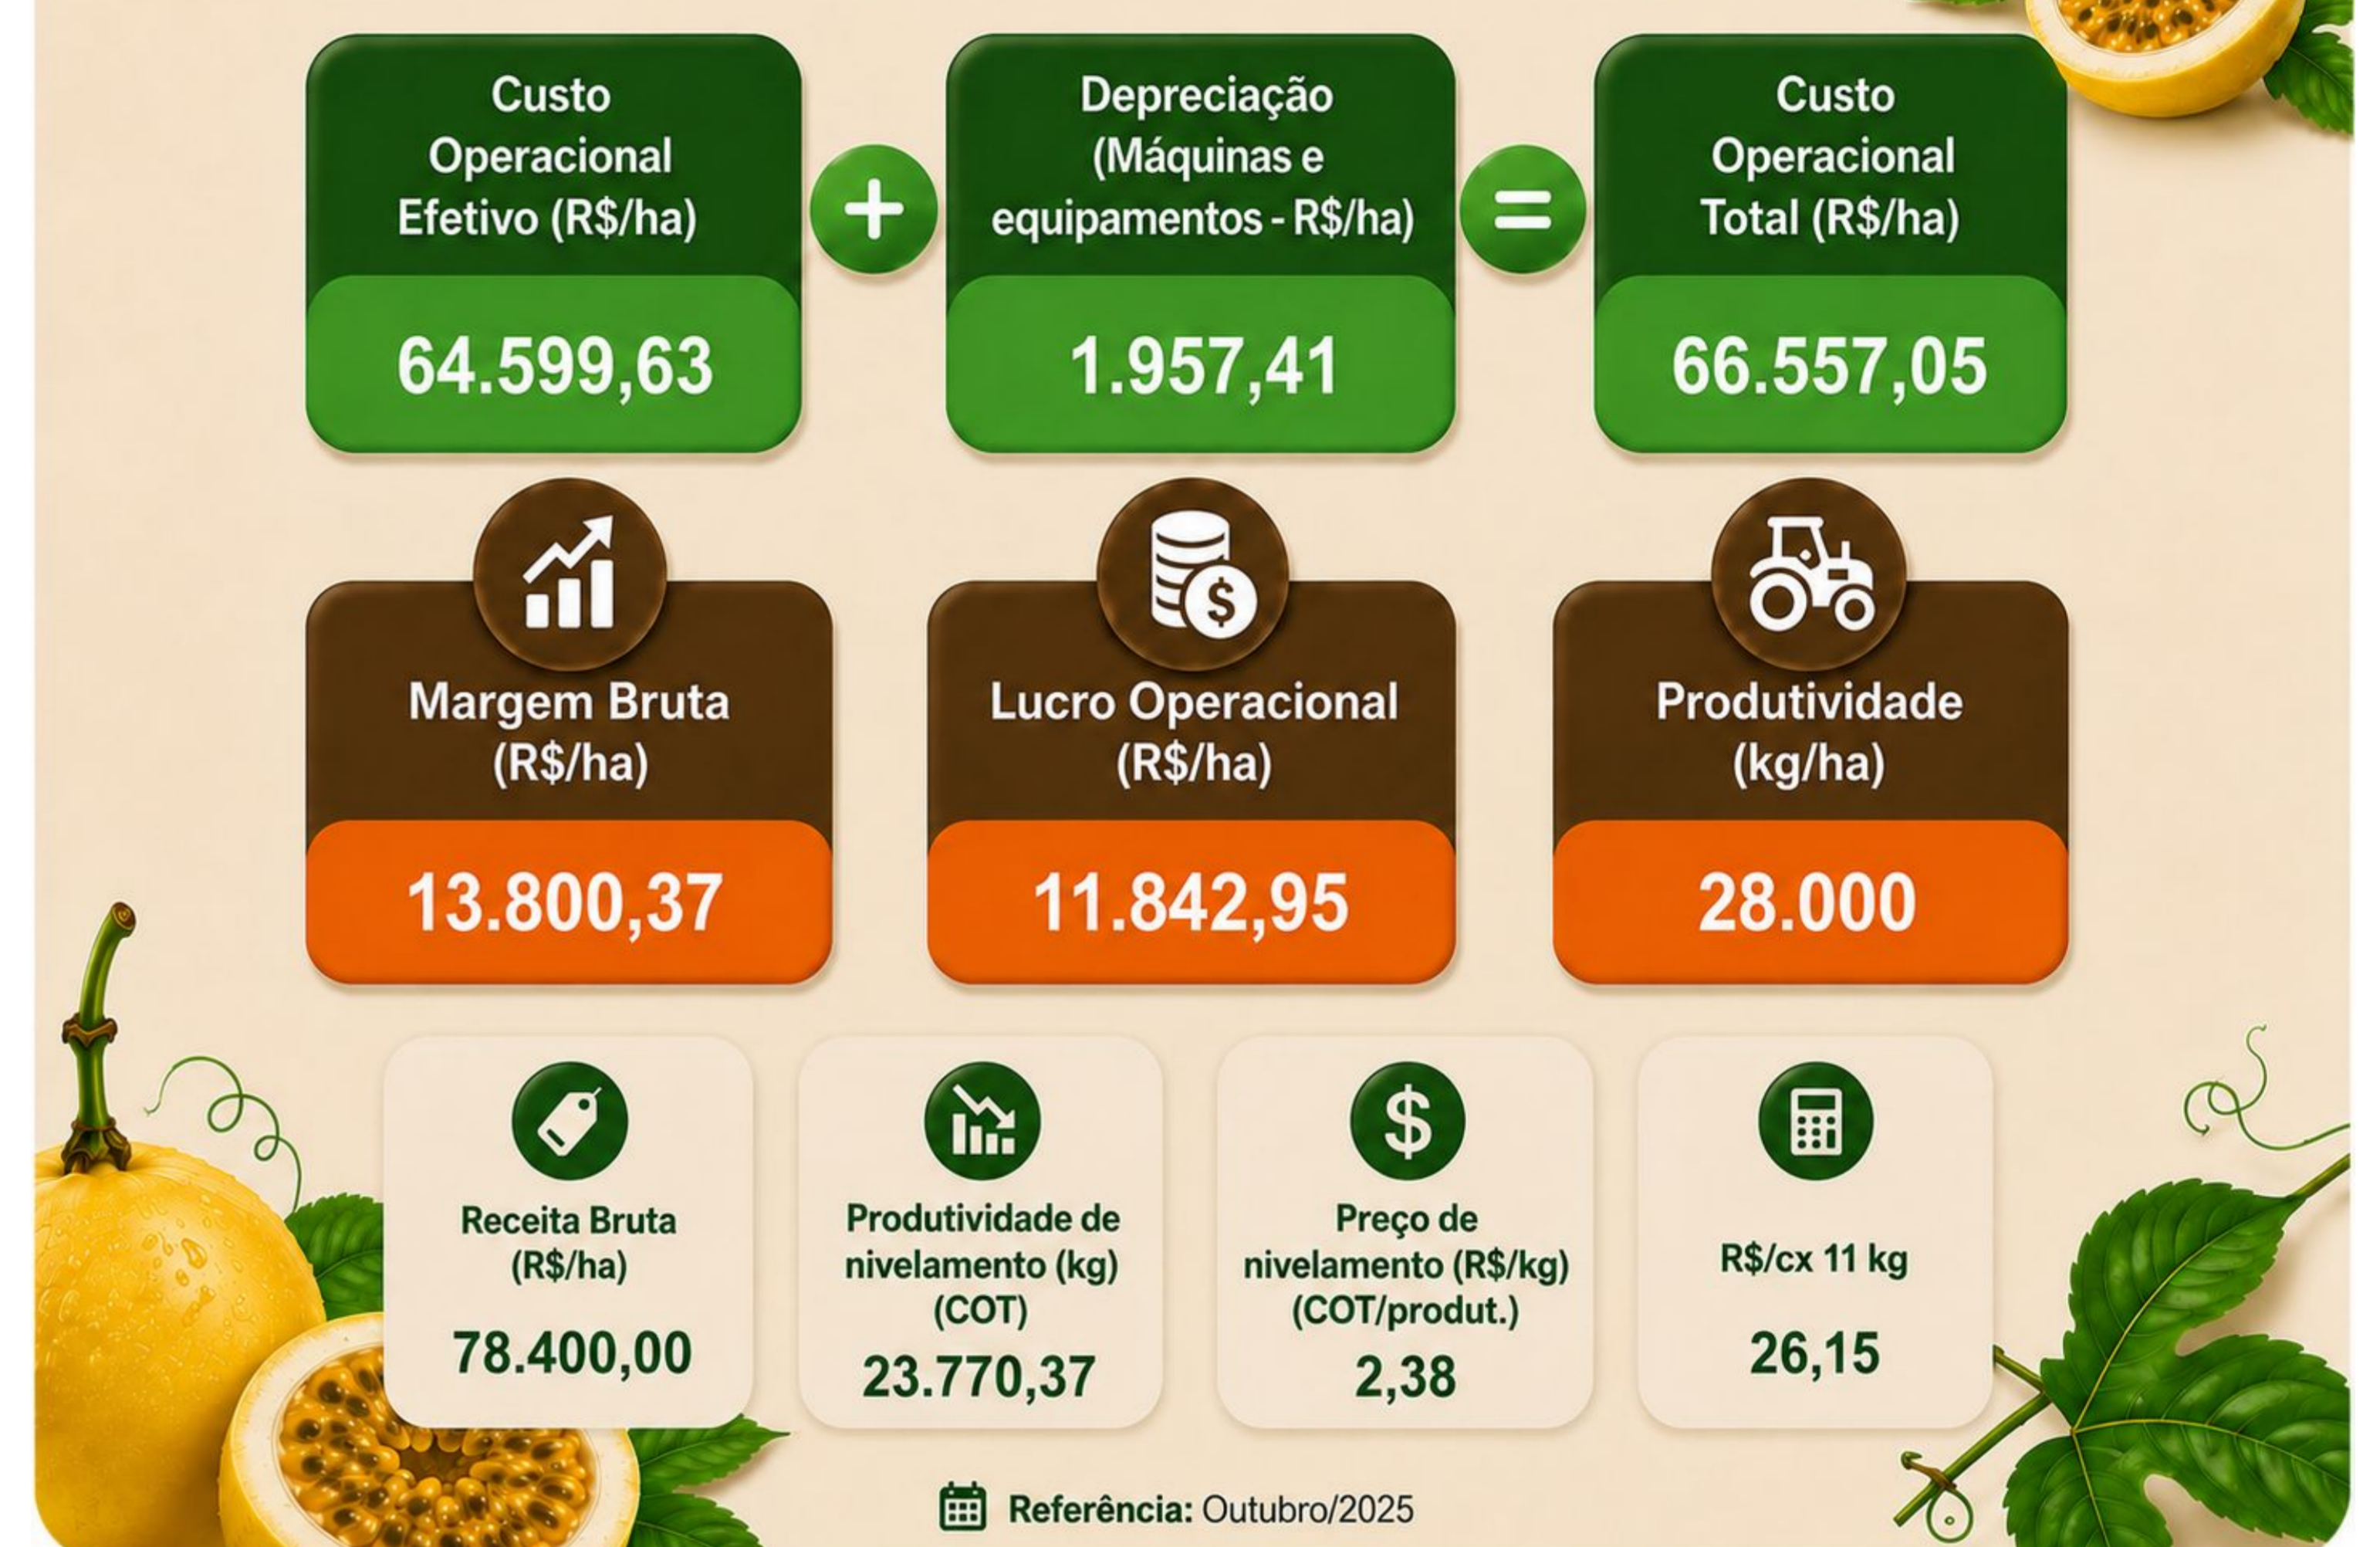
Custo Operacional Efetivo (R$/ha)

64.599,63

+

Depreciação (Máquinas e equipamentos - R$/ha)

1.957,41

=

Custo Operacional Total (R$/ha)

66.557,05

Margem Bruta (R$/ha)

13.800,37

Lucro Operacional (R$/ha)

11.842,95

Produtividade (kg/ha)

28.000

Receita Bruta (R$/ha)

78.400,00

Produtividade de nivelamento (kg) (COT)

23.770,37

Preço de nivelamento (R$/kg) (COT/produt.)

2,38

R$/cx 11 kg

26,15

Referência: Outubro/2025